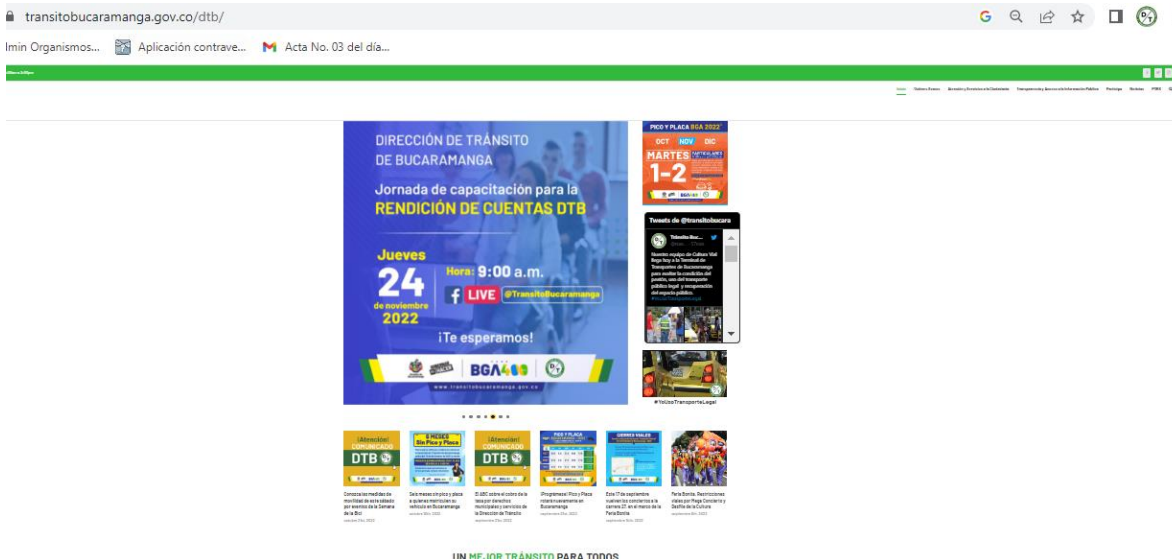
transitobucaramanga.gov.co/dtb/

lmin Organismos... Aplicación contrave... Acta No. 03 del día...

DIRECCIÓN DE TRÁNSITO DE BUCARAMANGA

Jornada de capacitación para la RENDICIÓN DE CUENTAS DTB

Jueves 24 de noviembre 2022

Hora: 9:00 a.m.

LIVE @TransitoBucaramanga

¡Te esperamos!

BGA

www.transitobucaramanga.gov.co

PICO Y PLACA BGA 2022

OCT NOV DIC

MARTES 1-2

Tweets de @transitobucara

Nuestro equipo de Cultura Vial Bga hoy a la Terminal de Transportes de Bucaramanga para mostrar la condición del peatón, uso del transporte público legal y recuperación del espacio público.

#YoUsoTransporteLegal

¡Atención! COMUNICADO DTB

6 MESES Sin Pico y Placa

¡Atención! COMUNICADO DTB

PICO Y PLACA

CIERRES VIALES

UN MEJOR TRÁNSITO PARA TODOS